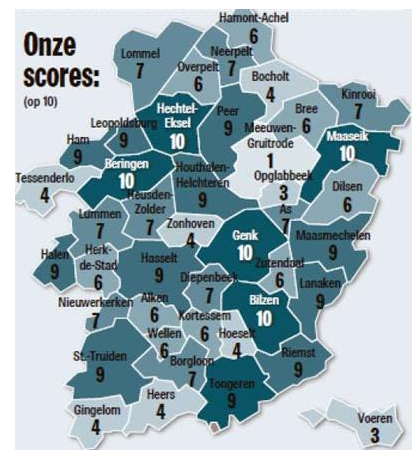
Onze scores:
(op 10)

Hamont-Achel
6
Lommel
7
Neerpelt
7
Overpelt
6
Bocholt
4
Kinrooi
7
Leopoldsburg
9
Hechtel-Eksel
10
Peer
9
Bree
6
Ham
9
Meeuwen-Gruitrode
1
Maaseik
10
Beringen
10
Houthalen-Helchteren
9
Opglabbeek
3
Tessenderlo
4
Heusden-Zolder
7
Dilsen
6
Lummen
7
Zonhoven
4
As
7
Genk
10
Maasmechelen
9
Halen
9
Herk-de-Stad
6
Hasselt
9
Zutendaal
6
Diepenbeek
7
Lanaken
9
Nieuwerkerken
7
Alken
6
Bilzen
10
Kortessem
6
Wellen
6
Hoeselt
4
St.-Truiden
9
Borgloon
7
Riemst
9
Heers
4
Tongeren
9
Gingelom
4
Voeren
3